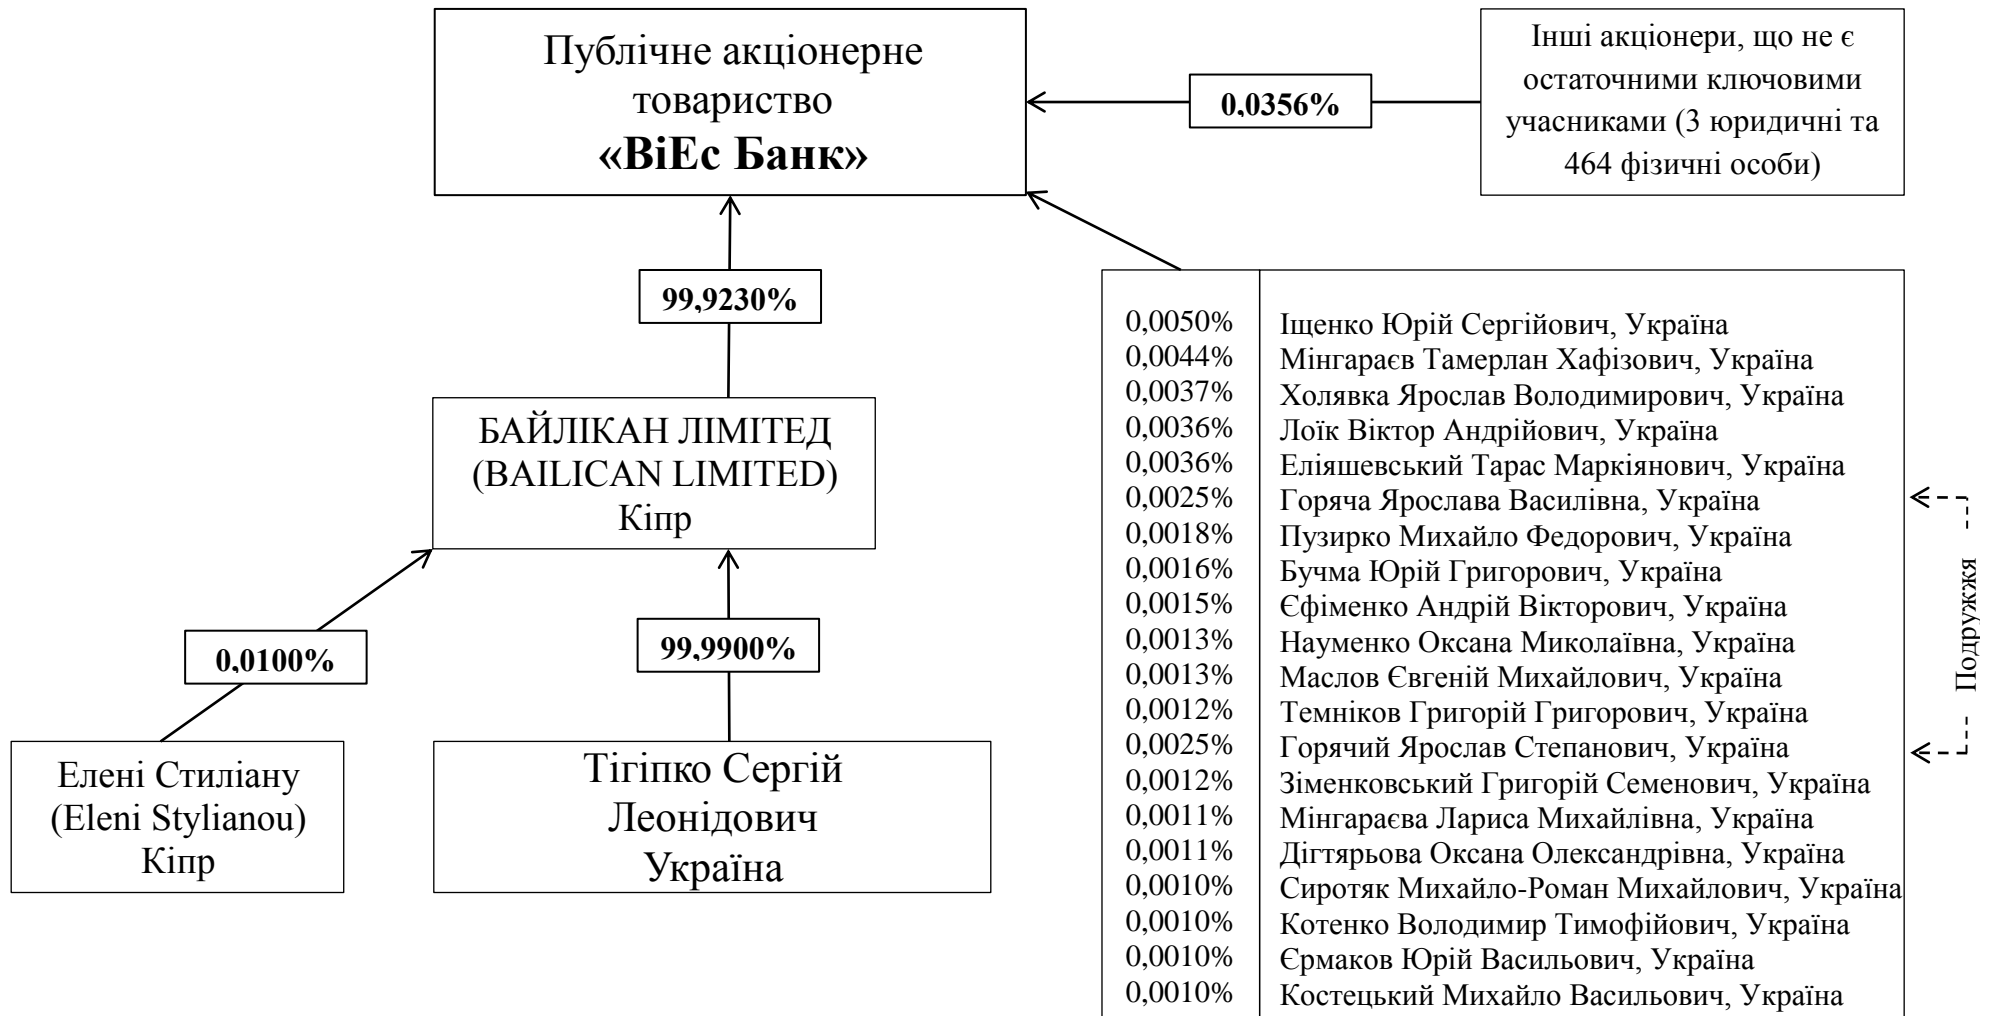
Публічне акціонерне товариство
**«ВіЕс Банк»**

**0,0356%**

Інші акціонери, що не є остаточними ключовими учасниками (3 юридичні та 464 фізичні особи)

**99,9230%**

БАЙЛІКАН ЛІМІТЕД (BAILICAN LIMITED) Кіпр

**0,0100%**

**99,9900%**

Елені Стиліану (Eleni Stylianou) Кіпр

Тігіпко Сергій Леонідович Україна

| | |
|---|---|
| 0,0050% | Іщенко Юрій Сергійович, Україна |
| 0,0044% | Мінгараєв Тамерлан Хафізович, Україна |
| 0,0037% | Холявка Ярослав Володимирович, Україна |
| 0,0036% | Лоїк Віктор Андрійович, Україна |
| 0,0036% | Еліяшевський Тарас Маркіянович, Україна |
| 0,0025% | Горяча Ярослава Василівна, Україна |
| 0,0018% | Пузирко Михайло Федорович, Україна |
| 0,0016% | Бучма Юрій Григорович, Україна |
| 0,0015% | Єфіменко Андрій Вікторович, Україна |
| 0,0013% | Науменко Оксана Миколаївна, Україна |
| 0,0013% | Маслов Євгеній Михайлович, Україна |
| 0,0012% | Темніков Григорій Григорович, Україна |
| 0,0025% | Горячий Ярослав Степанович, Україна |
| 0,0012% | Зіменковський Григорій Семенович, Україна |
| 0,0011% | Мінгараєва Лариса Михайлівна, Україна |
| 0,0011% | Дігтярьова Оксана Олександрівна, Україна |
| 0,0010% | Сиротяк Михайло-Роман Михайлович, Україна |
| 0,0010% | Котенко Володимир Тимофійович, Україна |
| 0,0010% | Єрмаков Юрій Васильович, Україна |
| 0,0010% | Костецький Михайло Васильович, Україна |

Подружжя